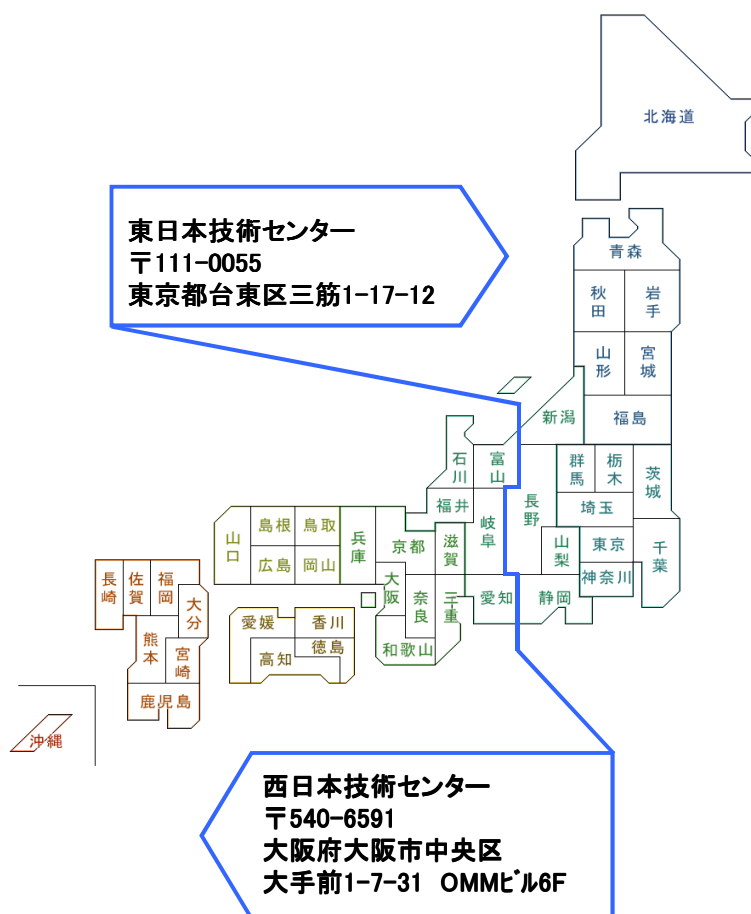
北海道

東日本技術センター
〒111-0055
東京都台東区三筋1-17-12

青森
秋田
岩手
山形
宮城
新潟
福島
石川
富山
群馬
栃木
茨城
福井
長野
埼玉
山口
島根
鳥取
兵庫
京都
滋賀
岐阜
山梨
東京
千葉
広島
岡山
大阪
神奈川
長崎
佐賀
福岡
大分
奈良
三重
愛知
静岡
愛媛
香川
熊本
宮崎
徳島
高知
和歌山
鹿児島
沖縄

西日本技術センター
〒540-6591
大阪府大阪市中央区
大手前1-7-31 OMMビル6F